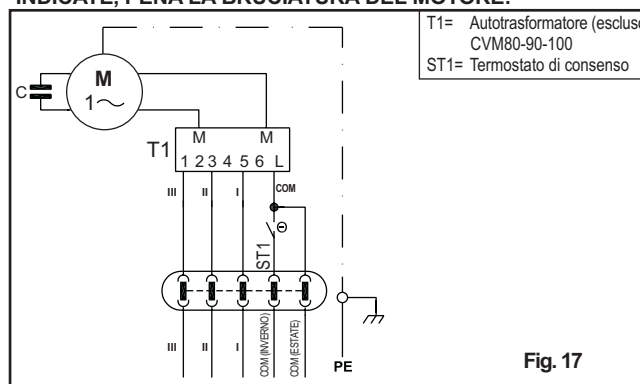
INDICATE, PENA LA BRUCIATURA DEL MOTORE.

T1= Autotrasformatore (escluso CVM80-90-100
ST1= Termostato di consenso

C
M
$1\sim$
T1
M M
1 2 3 4 5 6 L
III II I
COM
ST1
Θ
III II I
COM (INVERNO)
COM (ESTATE)
PE

Fig. 17